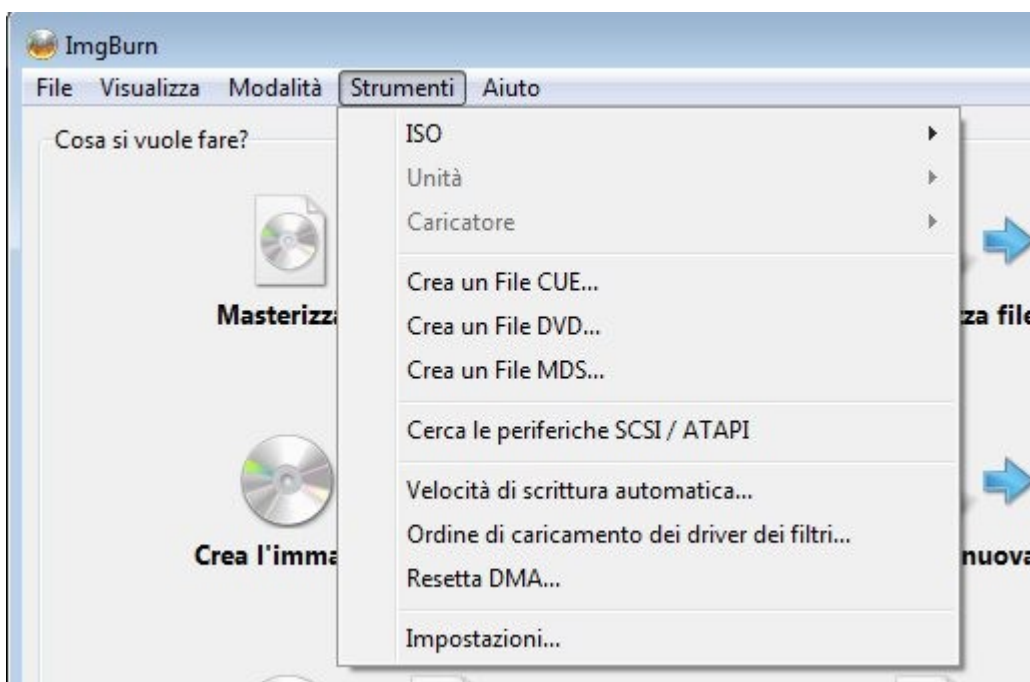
ImgBurn

File Visualizza Modalità Strumenti Aiuto

Cosa si vuole fare?

ISO
Unità
Caricatore

Crea un File CUE...
Crea un File DVD...
Crea un File MDS...

Cerca le periferiche SCSI / ATAPI

Velocità di scrittura automatica...
Ordine di caricamento dei driver dei filtri...
Resetta DMA...

Impostazioni...

Masterizz

za file

Crea l'imma

nuova